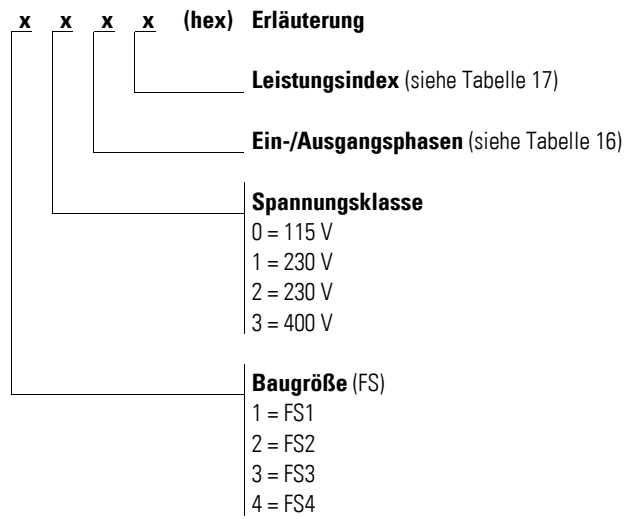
x x x x (hex) Erläuterung

Leistungsindex (siehe Tabelle 17)

Ein-/Ausgangsphasen (siehe Tabelle 16)

Spannungsklasse
0 = 115 V
1 = 230 V
2 = 230 V
3 = 400 V

Baugröße (FS)
1 = FS1
2 = FS2
3 = FS3
4 = FS4